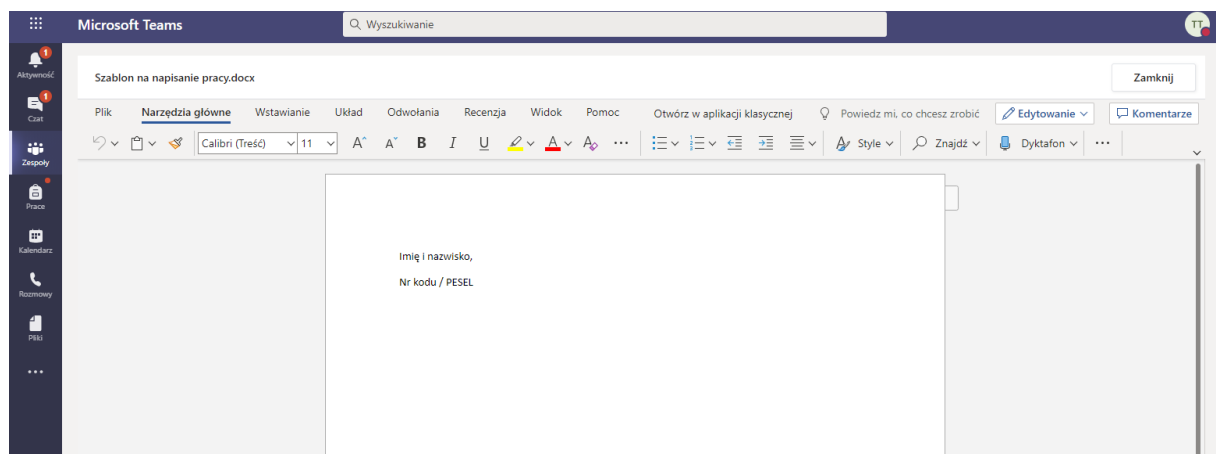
Microsoft Teams

Wyszukiwanie

TT

1
Aktywność

1
Czat

Zespoły

Prace

Kalendarz

Rozmowy

Pliki

...

Szablon na napisanie pracy.docx

Zamknij

Plik Narzędzia główne Wstawianie Układ Odwołania Recenzja Widok Pomoc Otwórz w aplikacji klasycznej Powiedz mi, co chcesz zrobić Edytowanie Komentarze

Calibri (Treść) 11 A A B I U A A ... Style Znajdź Dyktafon ...

Imię i nazwisko,

Nr kodu / PESEL